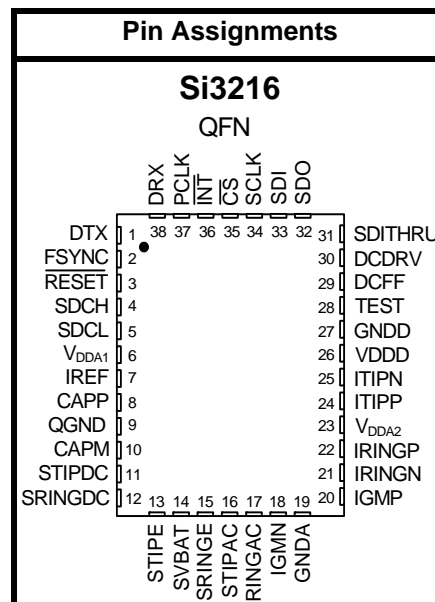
Pin Assignments

Si3216

QFN

DRX 38
PCLK 37
$\overline{INT}$ 36
$\overline{CS}$ 35
SCLK 34
SDI 33
SDO 32

DTX 1
$\overline{FSYNC}$ 2
$\overline{RESET}$ 3
SDCH 4
SDCL 5
$V_{DDA1}$ 6
IREF 7
CAPP 8
QGND 9
CAPM 10
STIPDC 11
SRINGDC 12

31 SDITHRU
30 DCDRV
29 DCFF
28 TEST
27 GNDD
26 VDDD
25 ITIPN
24 ITIPP
23 $V_{DDA2}$
22 IRINGP
21 IRINGN
20 IGMP

13 STIPE
14 SVBAT
15 SRINGE
16 STIPAC
17 RINGAC
18 IGMN
19 GNDA